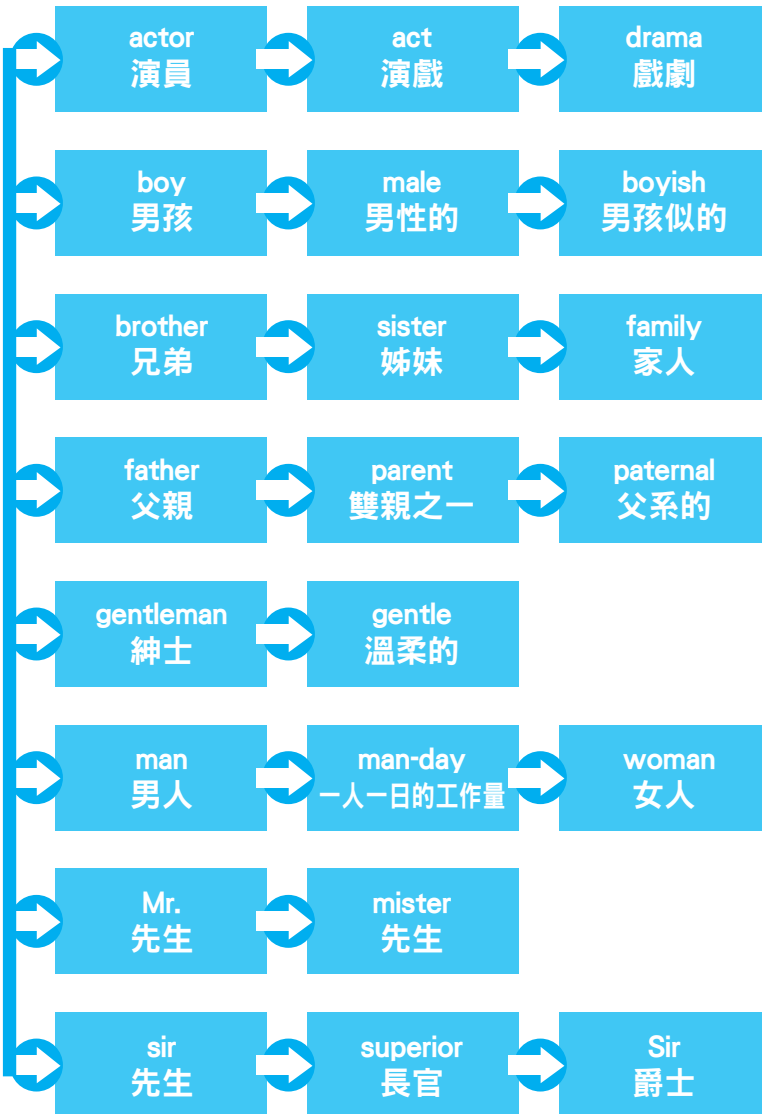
actor
演員

act
演戲

drama
戲劇

boy
男孩

male
男性的

boyish
男孩似的

brother
兄弟

sister
姊妹

family
家人

father
父親

parent
雙親之一

paternal
父系的

gentleman
紳士

gentle
溫柔的

man
男人

man-day
一人一日的工作量

woman
女人

Mr.
先生

mister
先生

sir
先生

superior
長官

Sir
爵士